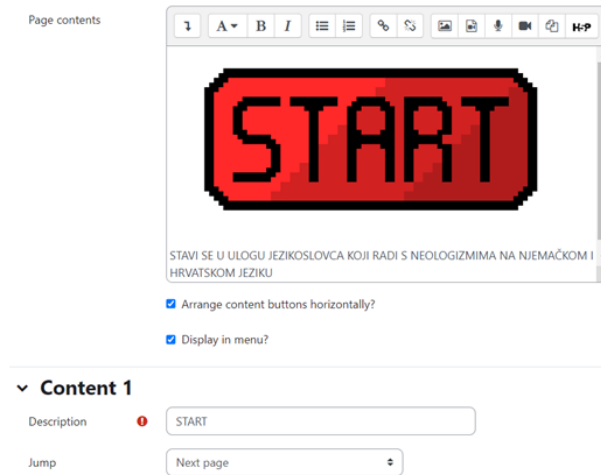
Page contents

A B I

H-P

START

STAVI SE U ULOGU JEZIKOSLOVCA KOJI RADI S NEOLOGIZMIMA NA NJEMAČKOM I HRVATSKOM JEZIKU

Arrange content buttons horizontally?

Display in menu?

Content 1

Description

START

Jump

Next page